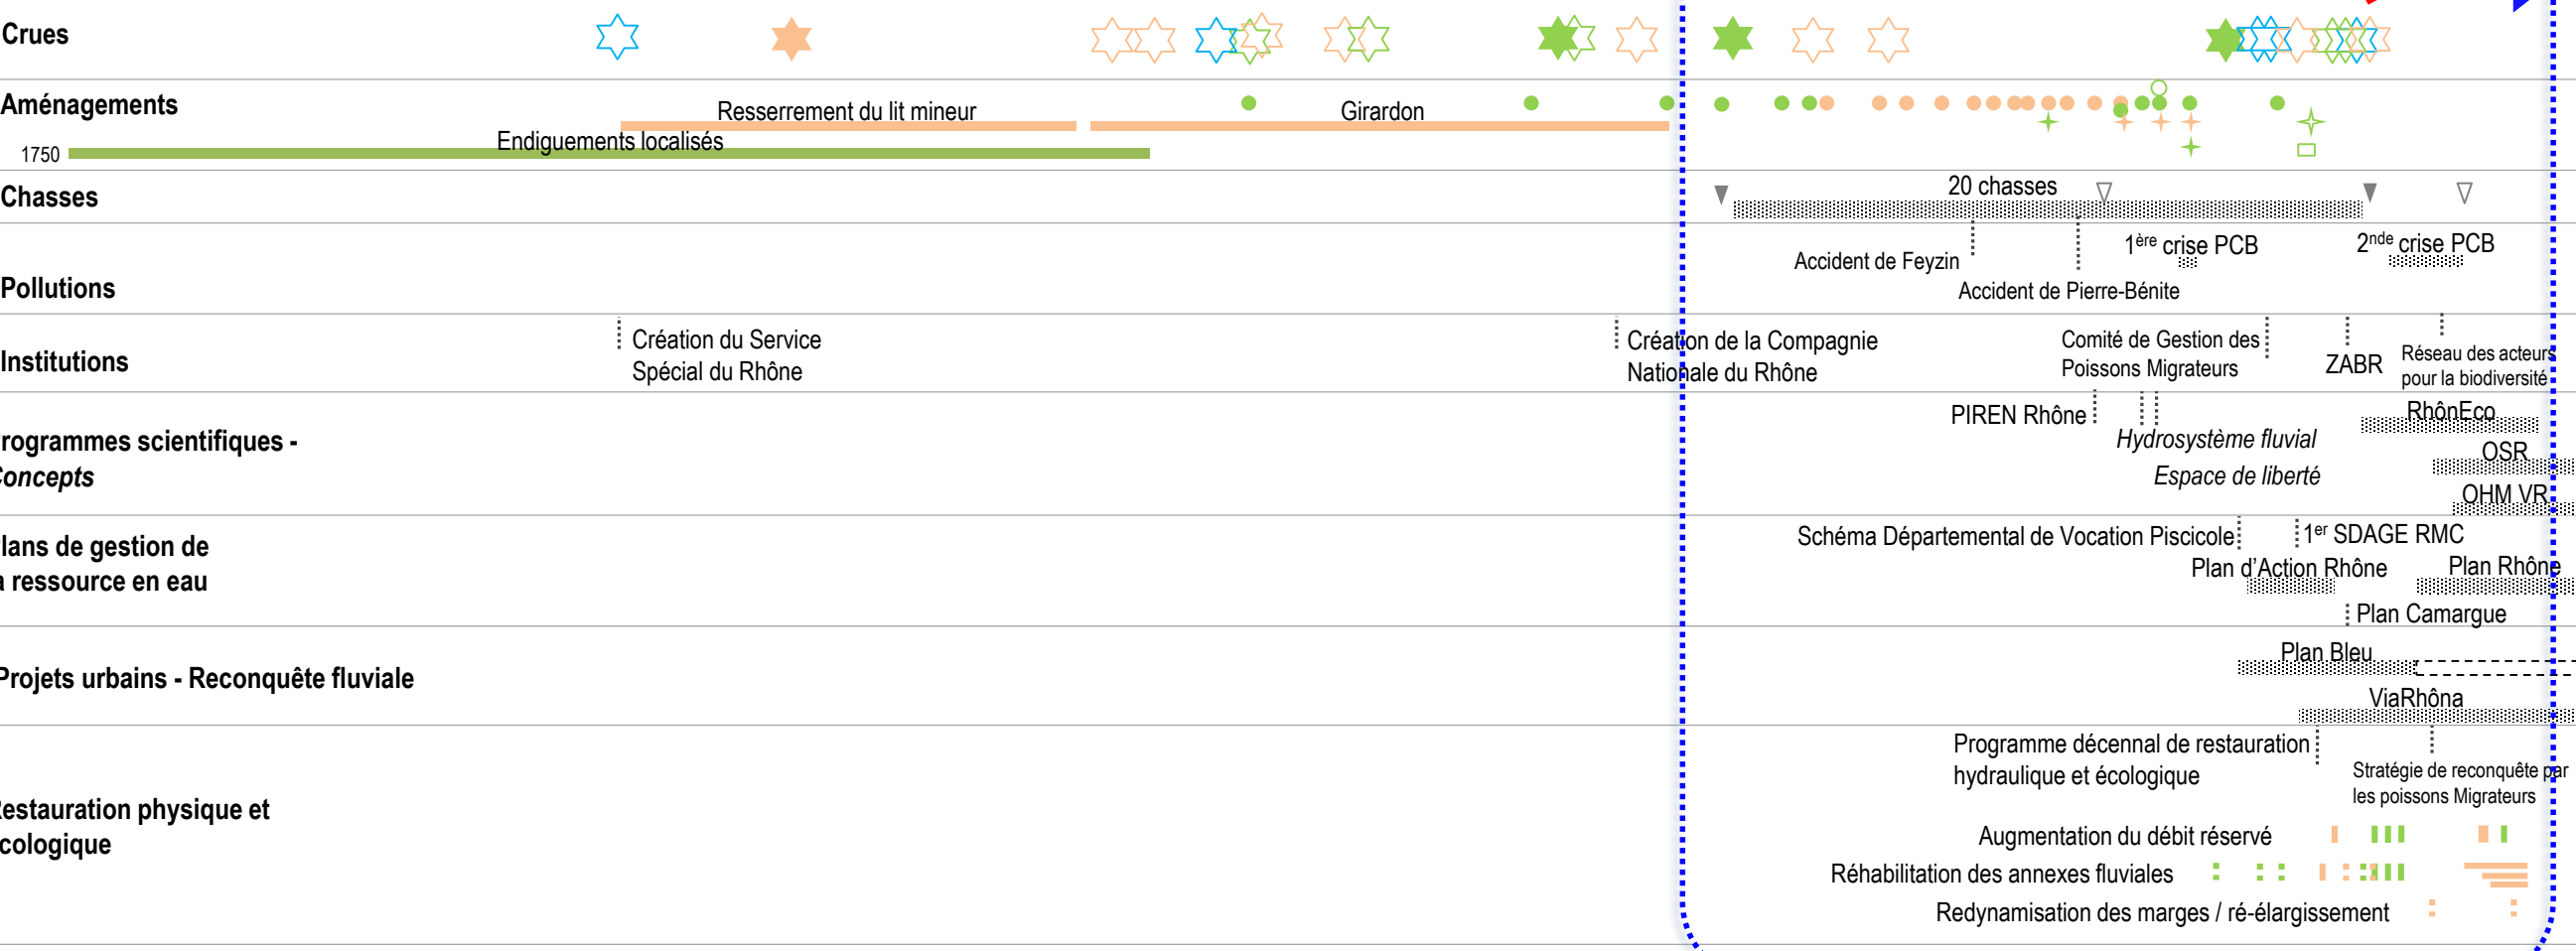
Crues

Aménagements

Resserrement du lit mineur

Girardon

Endiguements localisés

1750

Chasses

20 chasses

Pollutions

Accident de Feyzin

Accident de Pierre-Bénite

1$^{ère}$ crise PCB

2$^{nde}$ crise PCB

Institutions

Création du Service Spécial du Rhône

Création de la Compagnie Nationale du Rhône

Comité de Gestion des Poissons Migrateurs

ZABR

Réseau des acteurs pour la biodiversité

rogrammes scientifiques - Concepts

PIREN Rhône

Hydrosystème fluvial

Espace de liberté

RhônEco

OSR

OHM VR

lans de gestion de a ressource en eau

Schéma Départemental de Vocation Piscicole

1$^{er}$ SDAGE RMC

Plan d'Action Rhône

Plan Rhône

Plan Camargue

Projets urbains - Reconquête fluviale

Plan Bleu

ViaRhôna

estauration physique et cologique

Programme décennal de restauration hydraulique et écologique

Stratégie de reconquête par les poissons Migrateurs

Augmentation du débit réservé

Réhabilitation des annexes fluviales

Redynamisation des marges / ré-élargissement